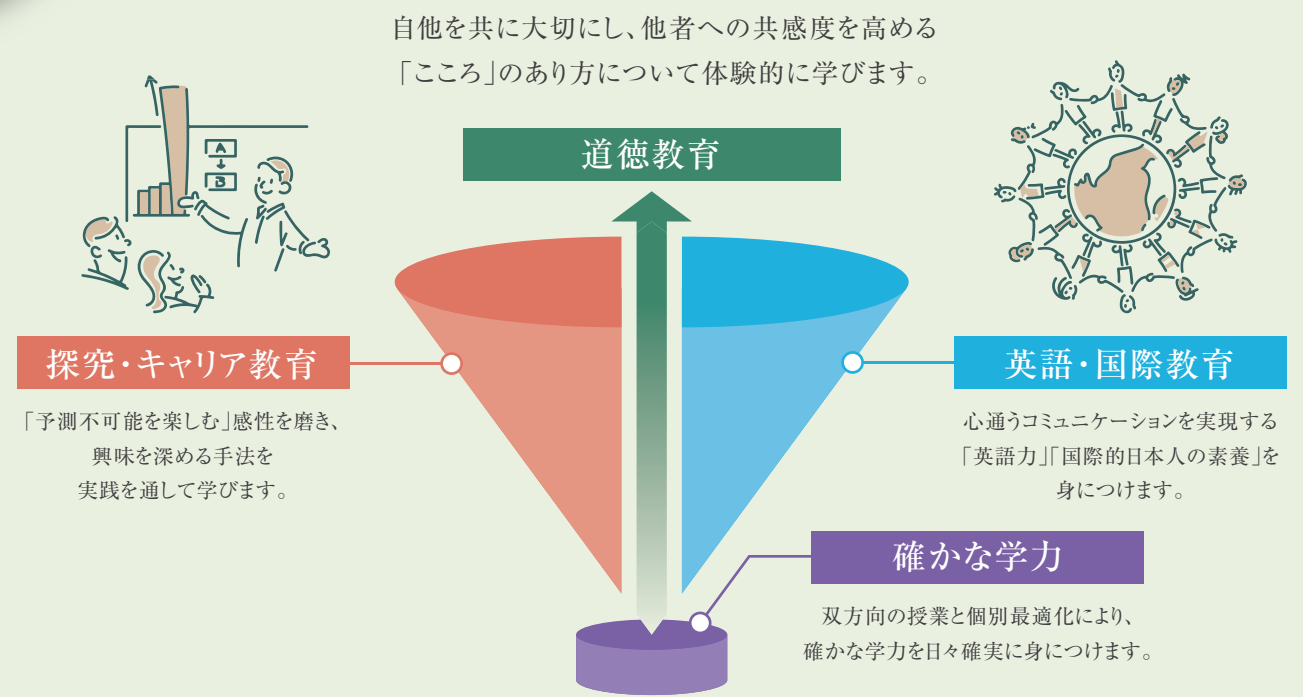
自他を共に大切にし、他者への共感度を高める
「こころ」のあり方について体験的に学びます。

道徳教育

A
B

探究・キャリア教育

「予測不可能を楽しむ」感性を磨き、
興味を深める手法を
実践を通して学びます。

英語・国際教育

心通うコミュニケーションを実現する
「英語力」「国際的日本人の素養」を
身につけます。

確かな学力

双方向の授業と個別最適化により、
確かな学力を日々確実に身につけます。